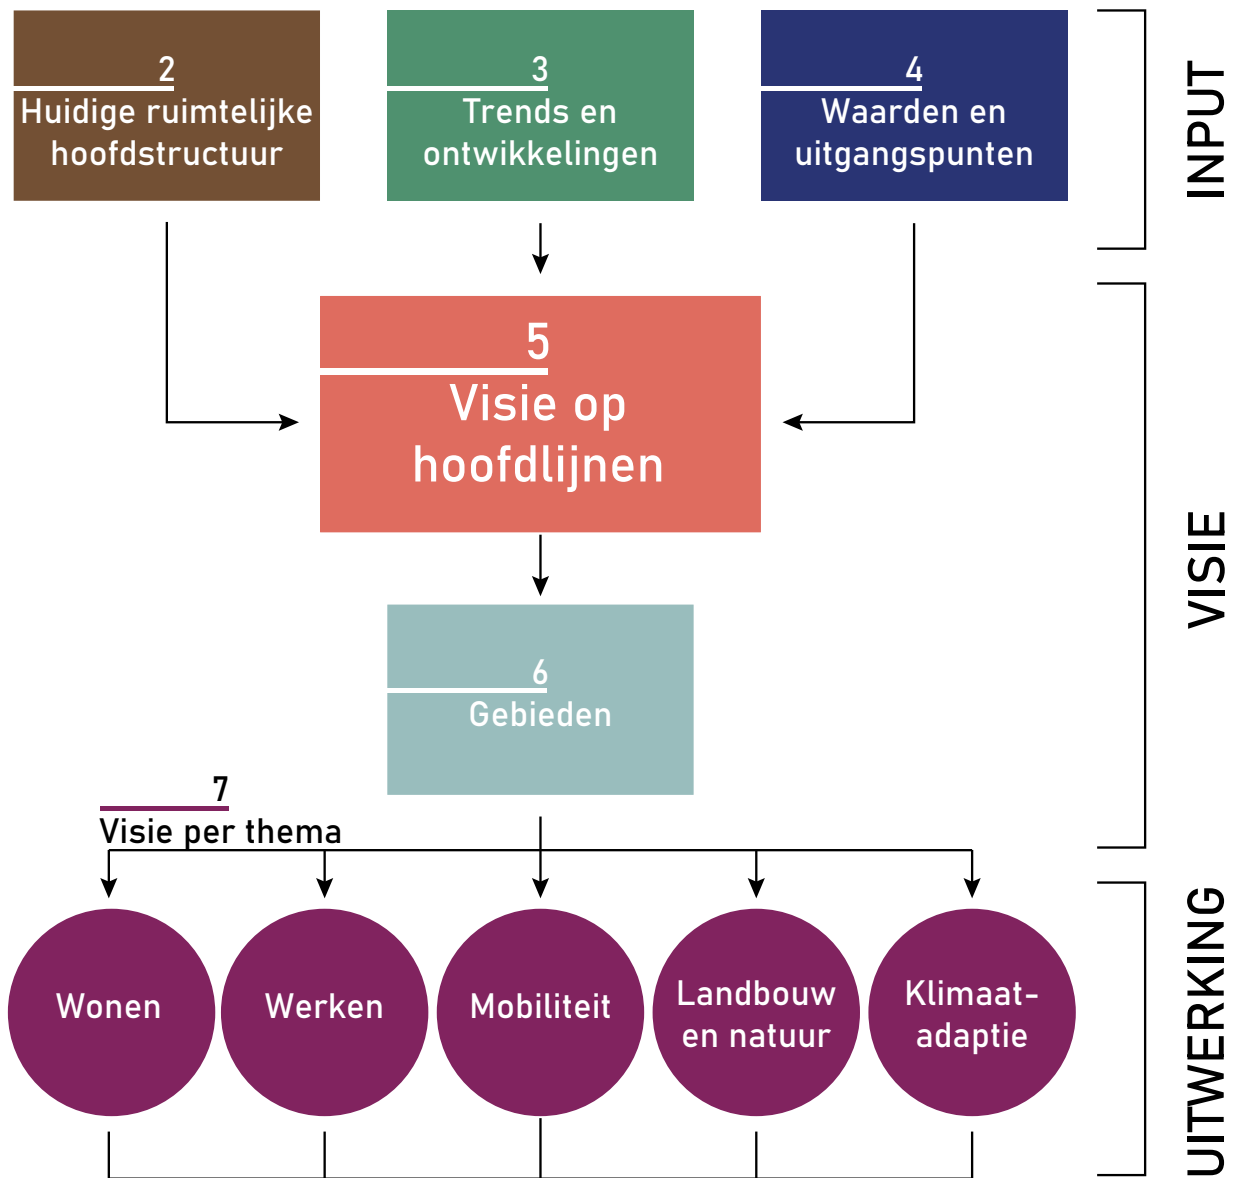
2
Huidige ruimtelijke hoofdstructuur

3
Trends en ontwikkelingen

4
Waarden en uitgangspunten

INPUT

5
Visie op hoofdlijnen

6
Gebieden

VISIE

7
Visie per thema

Wonen

Werken

Mobiliteit

Landbouw en natuur

Klimaat-adaptie

UITWERKING